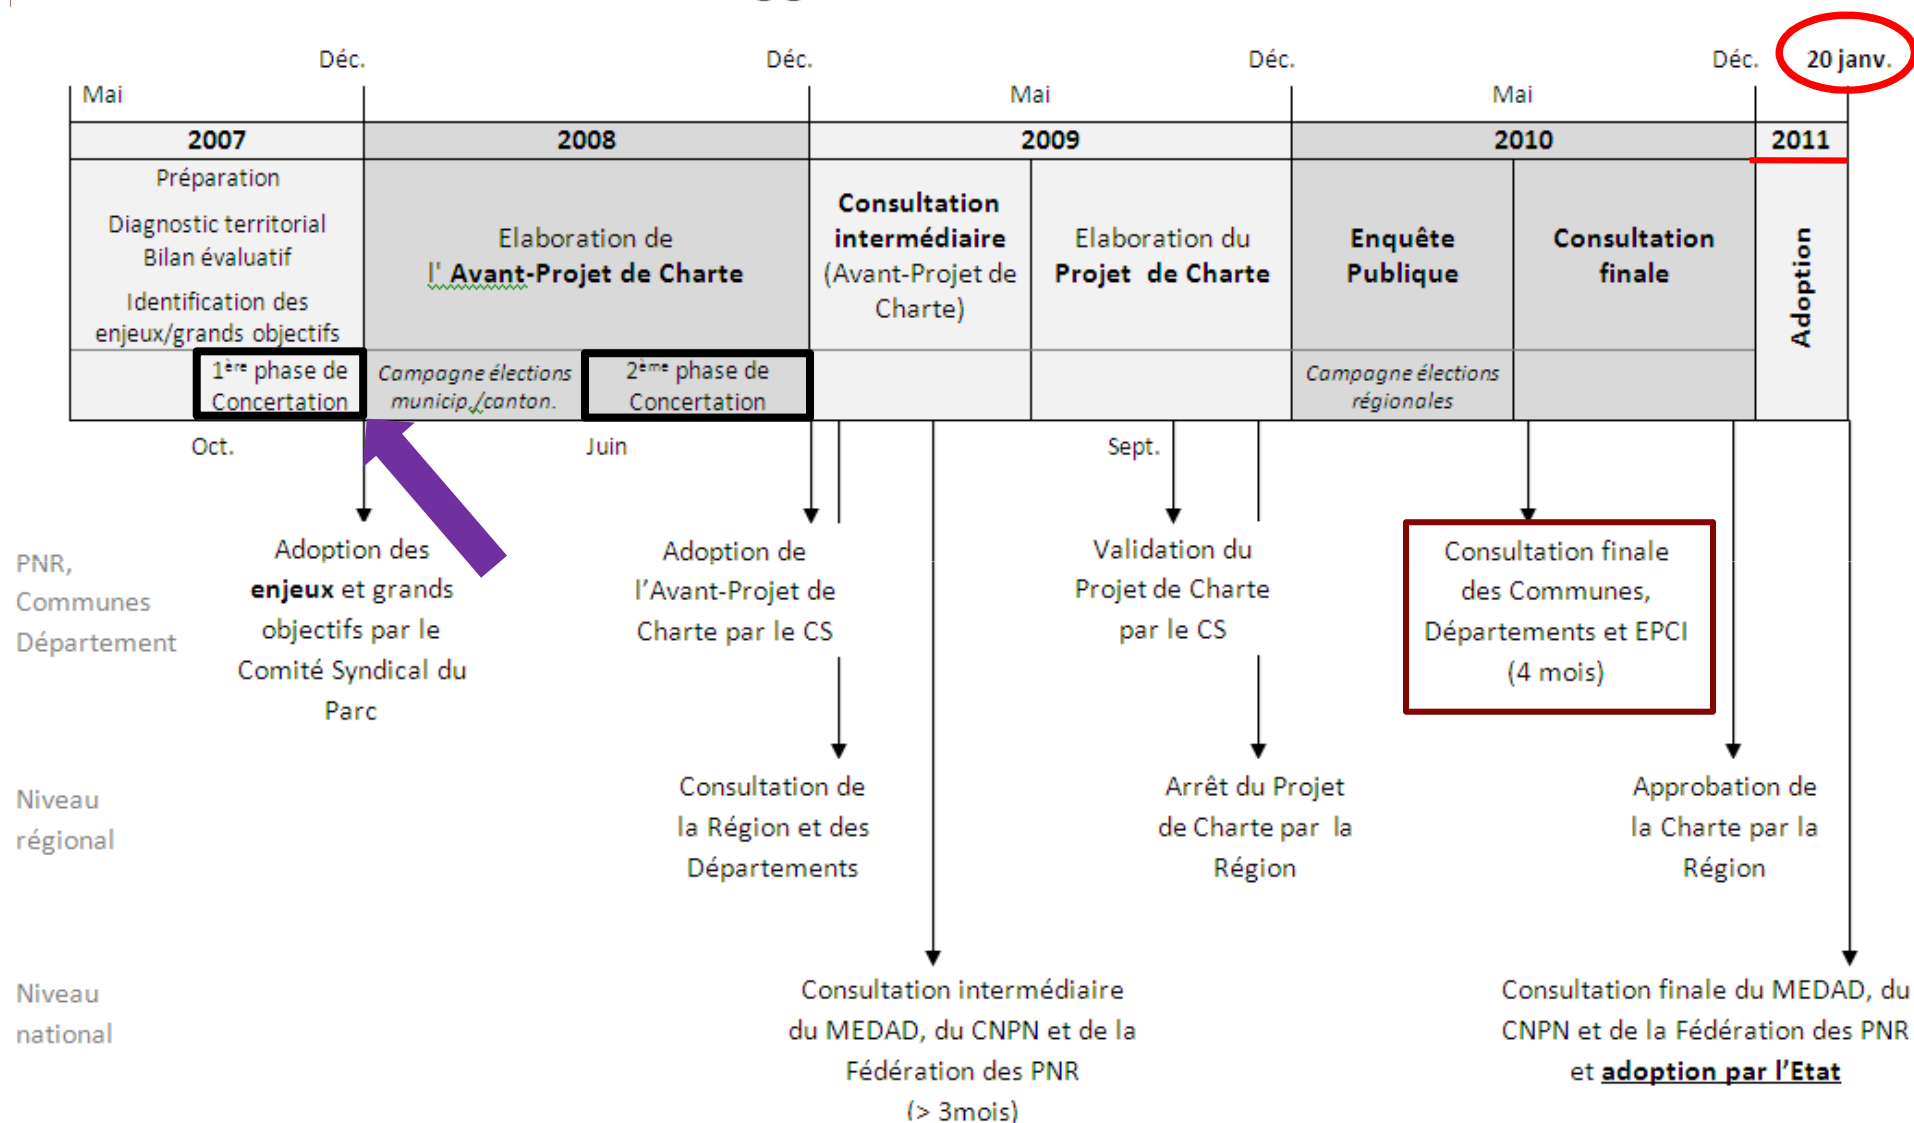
Déc. Déc. Déc. Déc. 20 janv.

Mai Mai Mai

| 2007 | 2008 | 2009 | | 2010 | | 2011 |
|---|---|---|---|---|---|---|
| Préparation Diagnostic territorial Bilan évaluatif Identification des enjeux/grands objectifs | Elaboration de l' Avant-Projet de Charte | Consultation intermédiaire (Avant-Projet de Charte) | Elaboration du Projet de Charte | Enquête Publique | Consultation finale | Adoption |
| 1ère phase de Concertation | Campagne élections municip./canton. 2ème phase de Concertation | | | Campagne élections régionales | | |

Oct. Juin Sept.

PNR, Communes Département

Adoption des enjeux et grands objectifs par le Comité Syndical du Parc

Adoption de l'Avant-Projet de Charte par le CS

Validation du Projet de Charte par le CS

Consultation finale des Communes, Départements et EPCI (4 mois)

Niveau régional

Consultation de la Région et des Départements

Arrêt du Projet de Charte par la Région

Approbation de la Charte par la Région

Niveau national

Consultation intermédiaire du MEDAD, du CNPN et de la Fédération des PNR (> 3mois)

Consultation finale du MEDAD, du CNPN et de la Fédération des PNR et adoption par l'Etat